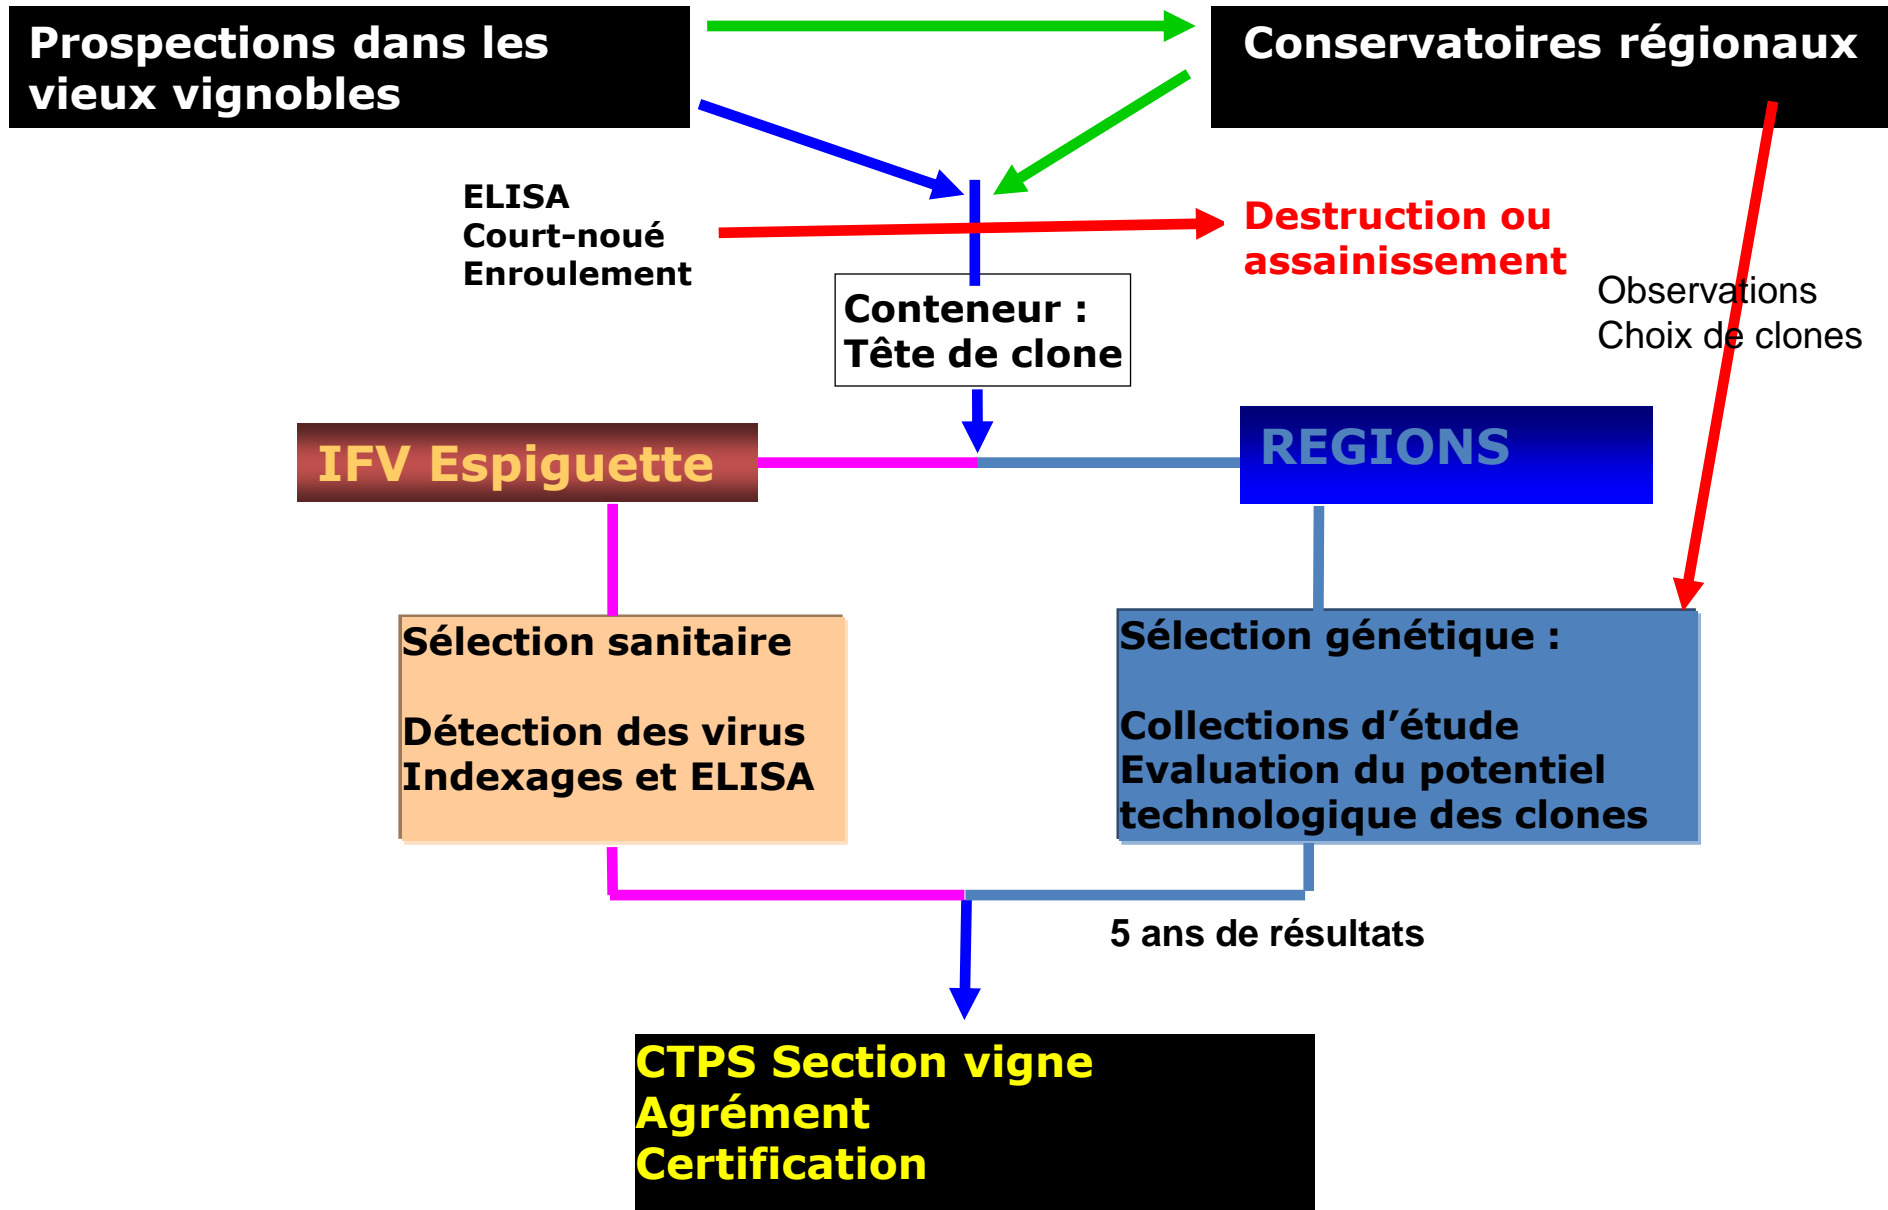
Prospections dans les vieux vignobles

Conservatoires régionaux

ELISA
Court-noué
Enroulement

Destruction ou assainissement

Observations
Choix de clones

Conteneur :
Tête de clone

IFV Espiguette

REGIONS

Sélection sanitaire

Détection des virus
Indexages et ELISA

Sélection génétique :

Collections d’étude
Evaluation du potentiel technologique des clones

5 ans de résultats

CTPS Section vigne
Agrément
Certification